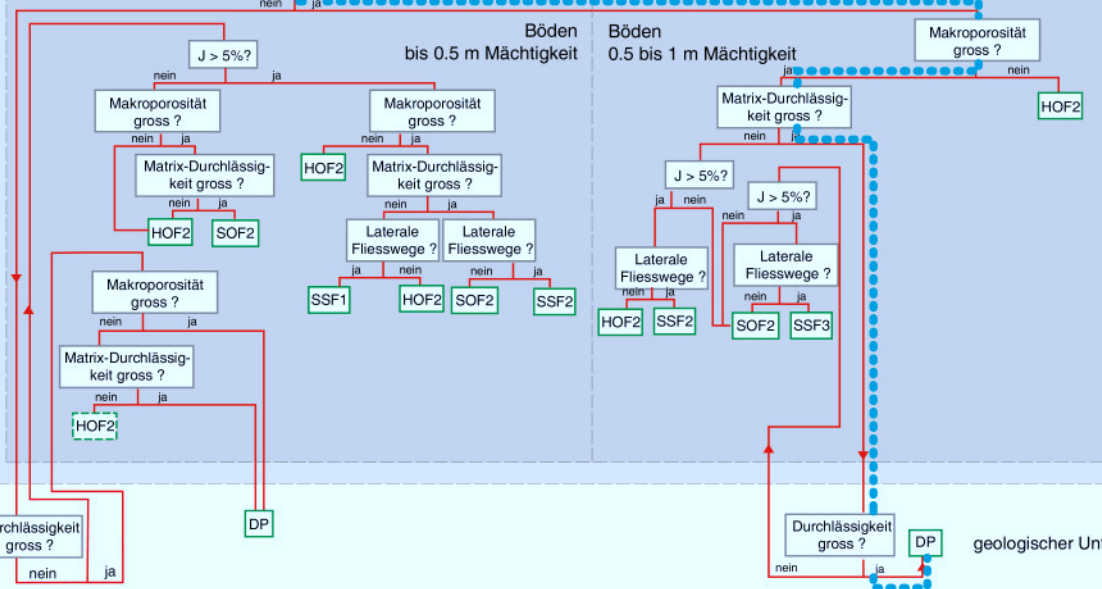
nein ja

Böden
bis 0.5 m Mächtigkeit

Böden
0.5 bis 1 m Mächtigkeit

J > 5%?
nein ja

Makroporosität gross ?
nein ja

Makroporosität gross ?
nein ja

Matrix-Durchlässigkeit gross ?
nein ja

HOF2
SOF2

HOF2

Matrix-Durchlässigkeit gross ?
nein ja

Laterale Fliesswege ?
ja nein

Laterale Fliesswege ?
nein ja

SSF1
HOF2
SOF2
SSF2

Makroporosität gross ?
nein ja

Matrix-Durchlässigkeit gross ?
nein ja

HOF2

DP

Makroporosität gross ?
ja nein

HOF2

Matrix-Durchlässigkeit gross ?
nein ja

J > 5%?
ja nein

J > 5%?
nein ja

Laterale Fliesswege ?
nein ja

Laterale Fliesswege ?
nein ja

HOF2
SSF2
SOF2
SSF3

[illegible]rchlässigkeit gross ?
nein ja

Durchlässigkeit gross ?
nein ja

DP

geologischer Unt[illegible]